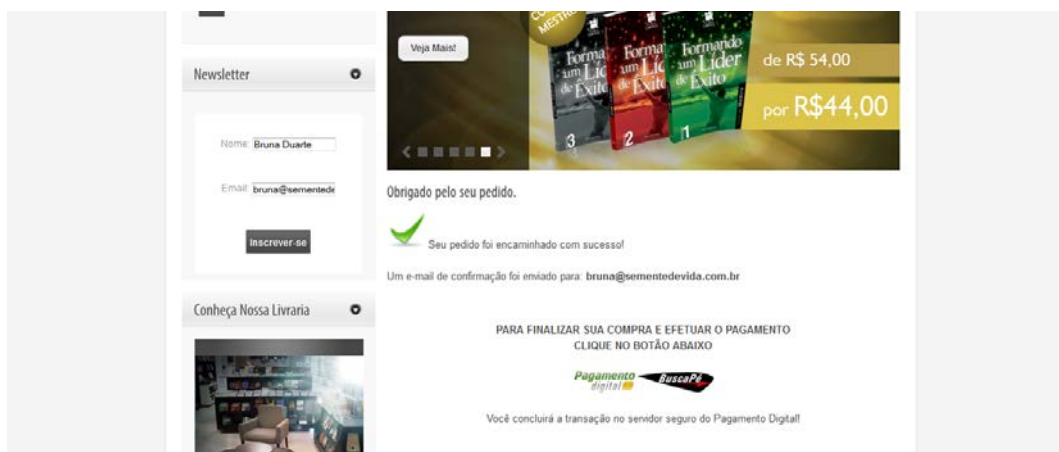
Newsletter

Nome: Bruna Duarte

Email: bruna@sementede

Inscrever-se

Conheça Nossa Livraria

Veja Mais!

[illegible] MESTRE

Formando um Líder de Êxito 3

Formando um Líder de Êxito 2

Formando um Líder de Êxito 1

de R$ 54,00

por R$44,00

Obrigado pelo seu pedido.

Seu pedido foi encaminhado com sucesso!

Um e-mail de confirmação foi enviado para: bruna@sementedevida.com.br

PARA FINALIZAR SUA COMPRA E EFETUAR O PAGAMENTO
CLIQUE NO BOTÃO ABAIXO

Pagamento digital BuscaPé

Você concluirá a transação no servidor seguro do Pagamento Digital!